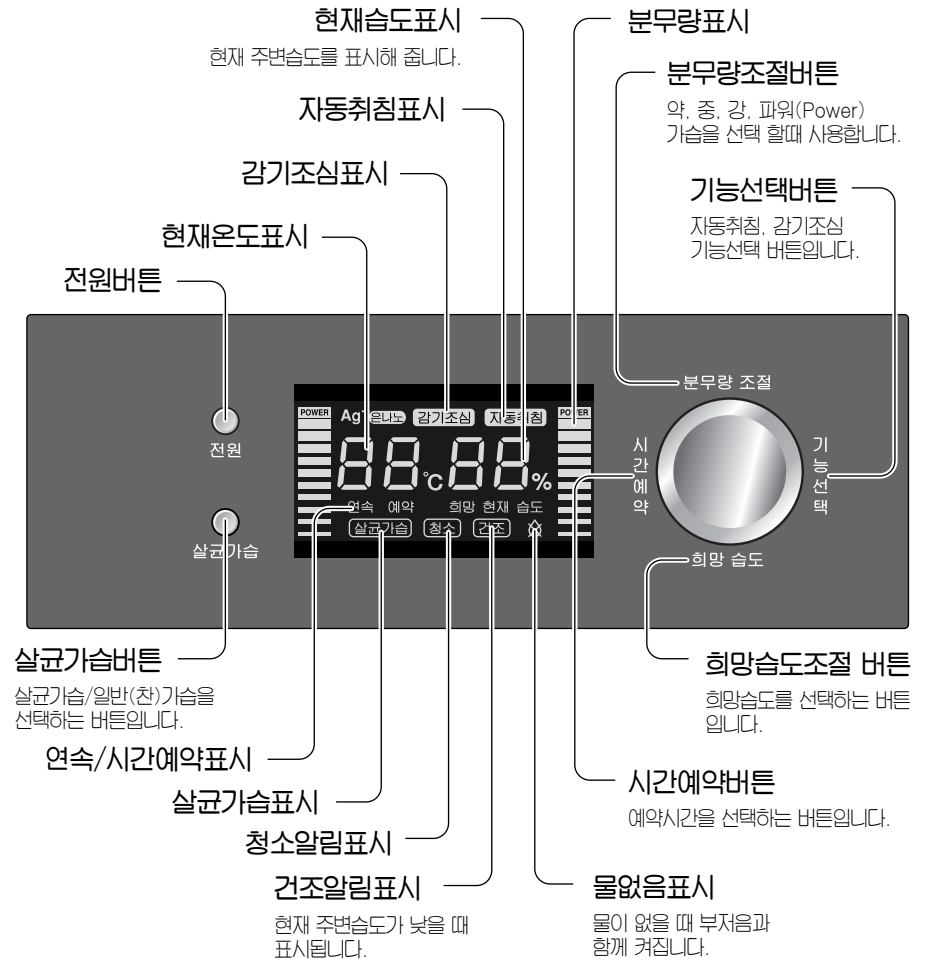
현재습도표시
현재 주변습도를 표시해 줍니다.

분무량표시

분무량조절버튼
약, 중, 강, 파워(Power) 가습을 선택 할때 사용합니다.

자동취침표시

감기조심표시

기능선택버튼
자동취침, 감기조심 기능선택 버튼입니다.

현재온도표시

전원버튼

분무량 조절

POWER
Ag+은나노 감기조심 자동취침
POWER
88℃ 88%
연속 예약 희망 현재 습도
살균가습 청소 건조

전원

살균가습

시간예약

기능선택

희망 습도

살균가습버튼
살균가습/일반(찬)가습을 선택하는 버튼입니다.

희망습도조절 버튼
희망습도를 선택하는 버튼입니다.

연속/시간예약표시

시간예약버튼
예약시간을 선택하는 버튼입니다.

살균가습표시

청소알림표시

건조알림표시
현재 주변습도가 낮을 때 표시됩니다.

물없음표시
물이 없을 때 부저음과 함께 켜집니다.